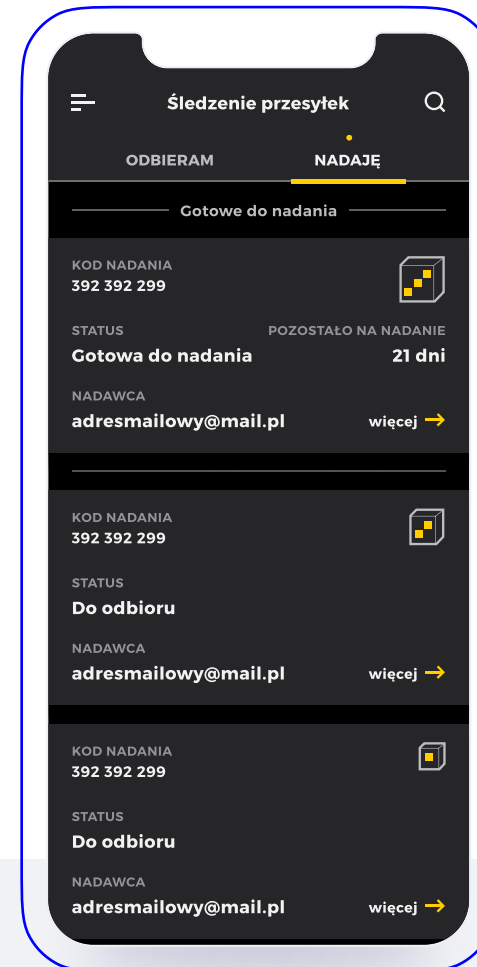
Śledzenie przesyłek

ODBIERAM NADAJĘ

Gotowe do nadania

KOD NADANIA
392 392 299

STATUS
Gotowa do nadania

POZOSTAŁO NA NADANIE
21 dni

NADAWCA
adresmailowy@mail.pl

więcej →

KOD NADANIA
392 392 299

STATUS
Do odbioru

NADAWCA
adresmailowy@mail.pl

więcej →

KOD NADANIA
392 392 299

STATUS
Do odbioru

NADAWCA
adresmailowy@mail.pl

więcej →